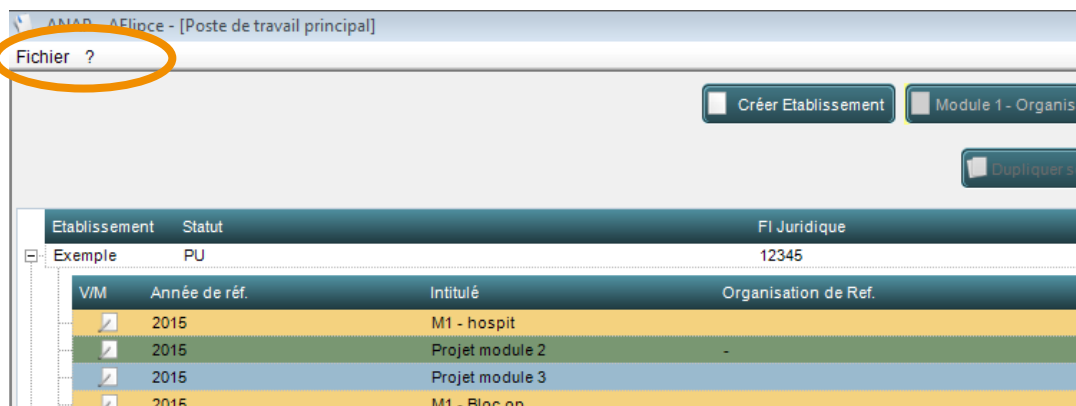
ANAP - AFlipce - [Poste de travail principal]

Fichier ?

Créer Etablissement

Module 1 - Organis

Dupliquer s

| Etablissement | Statut | FI Juridique |
|---|---|---|
| Exemple | PU | 12345 |

| V/M | Année de réf. | Intitulé | Organisation de Ref. |
|---|---|---|---|
| | 2015 | M1 - hospit | |
| | 2015 | Projet module 2 | - |
| | 2015 | Projet module 3 | |
| | 2015 | M1 - Bloc op | |